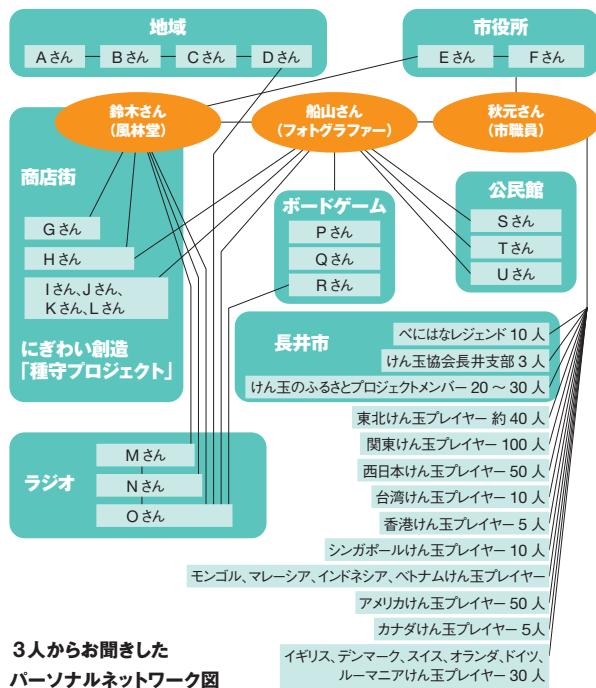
地域

Aさん
Bさん
Cさん
Dさん

市役所

Eさん
Fさん

鈴木さん
（風林堂）

船山さん
（フォトグラファー）

秋元さん
（市職員）

商店街

Gさん
Hさん
Iさん、Jさん、
Kさん、Lさん

にぎわい創造
「種守プロジェクト」

ボードゲーム

Pさん
Qさん
Rさん

公民館

Sさん
Tさん
Uさん

長井市

べにはなレジェンド 10 人
けん玉協会長井支部 3 人
けん玉のふるさとプロジェクトメンバー 20 ～ 30 人

ラジオ

Mさん
Nさん
Oさん

東北けん玉プレイヤー 約 40 人
関東けん玉プレイヤー 100 人
西日本けん玉プレイヤー 50 人
台湾けん玉プレイヤー 10 人
香港けん玉プレイヤー 5 人
シンガポールけん玉プレイヤー 10 人
モンゴル、マレーシア、インドネシア、ベトナムけん玉プレイヤー
アメリカけん玉プレイヤー 50 人
カナダけん玉プレイヤー 5 人
イギリス、デンマーク、スイス、オランダ、ドイツ、ルーマニアけん玉プレイヤー 30 人

3 人からお聞きした
パーソナルネットワーク図